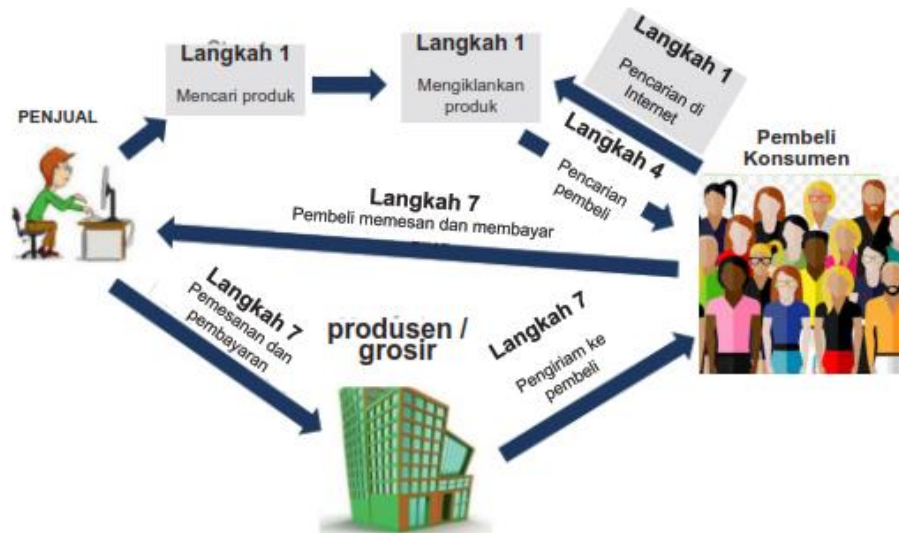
PENJUAL

Langkah 1
Mencari produk

Langkah 1
Mengiklankan produk

Langkah 1
Pencarian di Internet

Pembeli Konsumen

Langkah 4
Pencarian pembeli

Langkah 7
Pembeli memesan dan membayar

Langkah 7
Pemesanan dan pembayaran

produsen / grosir

Langkah 7
Pengiriam ke pembeli